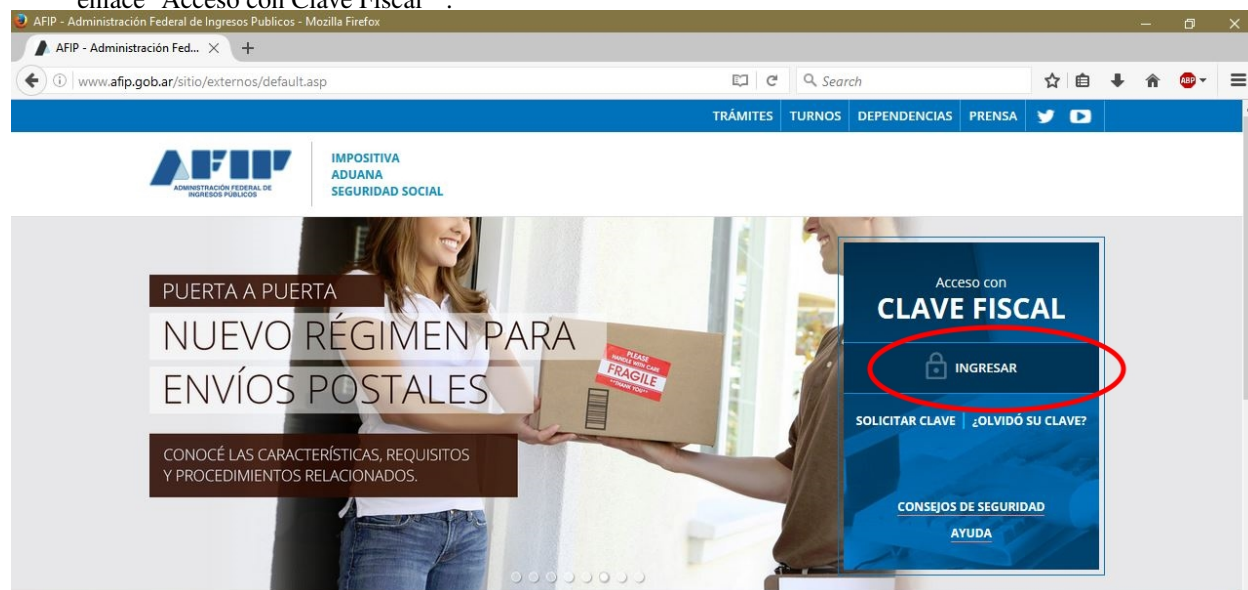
enlace "Acceso con Clave Fiscal".

AFIP - Administración Federal de Ingresos Publicos - Mozilla Firefox

AFIP - Administración Fed... ×

www.afip.gob.ar/sitio/externos/default.asp

Search

ABP

TRÁMITES | TURNOS | DEPENDENCIAS | PRENSA

AFIP
ADMINISTRACIÓN FEDERAL DE INGRESOS PÚBLICOS

IMPOSITIVA
ADUANA
SEGURIDAD SOCIAL

PUERTA A PUERTA
NUEVO RÉGIMEN PARA ENVÍOS POSTALES

CONOCÉ LAS CARACTERÍSTICAS, REQUISITOS Y PROCEDIMIENTOS RELACIONADOS.

PLEASE HANDLE WITH CARE
FRAGILE
THANK YOU

Acceso con
CLAVE FISCAL

INGRESAR

SOLICITAR CLAVE | ¿OLVIDÓ SU CLAVE?

CONSEJOS DE SEGURIDAD
AYUDA